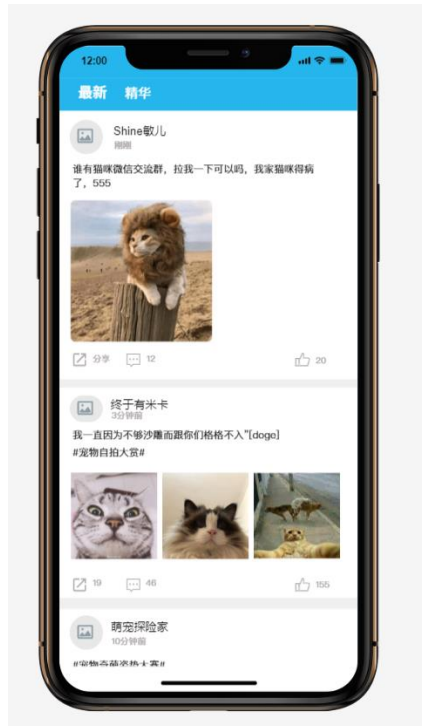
12:00

最新 精华

Shine敏儿
刚刚

谁有猫咪微信交流群，拉我一下可以吗，我家猫咪得病了，555

分享 12 20

终于有米卡
3分钟前

我一直因为不够沙雕而跟你们格格不入"[doge]
#宠物自拍大赏#

19 46 155

萌宠探险家
10分钟前

#宠物奇葩姿势大赛#